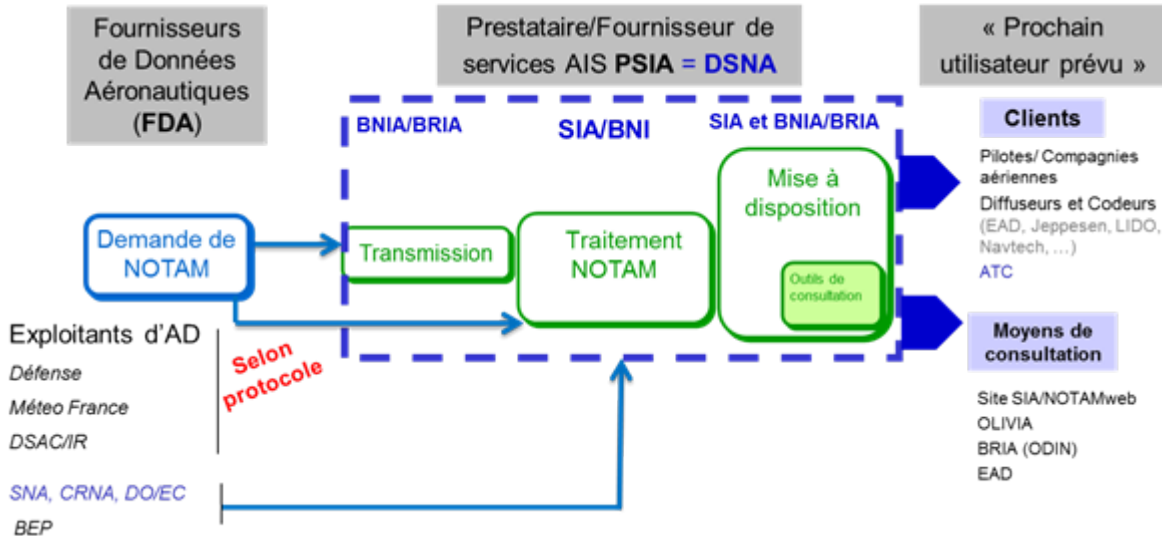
Fournisseurs de Données Aéronautiques (FDA)

Prestataire/Fournisseur de services AIS PSIA = DSNA

« Prochain utilisateur prévu »

BNIA/BRIA

SIA/BNI

SIA et BNIA/BRIA

Demande de NOTAM

Transmission

Traitement NOTAM

Mise à disposition

Outils de consultation

Clients

Pilotes/ Compagnies aériennes

Diffuseurs et Codeurs (EAD, Jeppesen, LIDO, Navtech, …)

ATC

Moyens de consultation

Site SIA/NOTAMweb
OLIVIA
BRIA (ODIN)
EAD

Exploitants d'AD

Défense

Méteo France

DSAC/IR

Selon protocole

SNA, CRNA, DO/EC

BEP